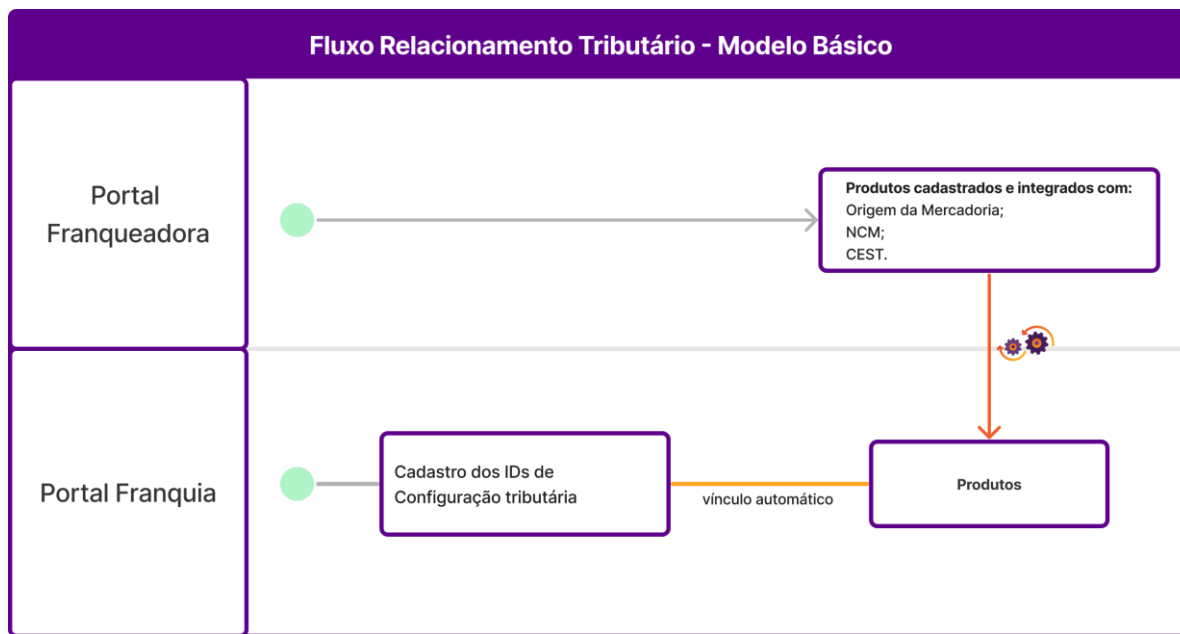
Fluxo Relacionamento Tributário - Modelo Básico

Portal Franqueadora

Produtos cadastrados e integrados com:
Origem da Mercadoria;
NCM;
CEST.

Portal Franquia

Cadastro dos IDs de Configuração tributária

vínculo automático

Produtos